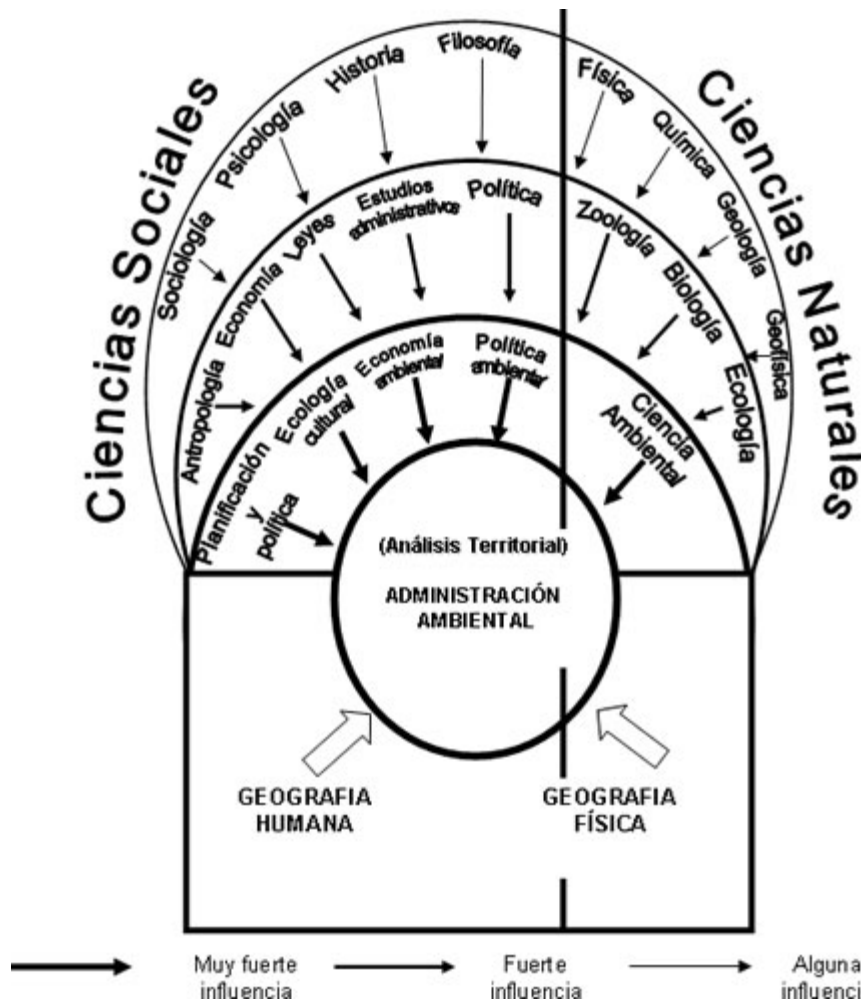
Ciencias Sociales

Ciencias Naturales

Sociología
Psicología
Historia
Filosofía
Física
Química
Geología
Geofísica

Antropología
Economía
Leyes
Estudios administrativos
Política
Zoología
Biología
Ecología

Planificación y política
Ecología cultural
Economía ambiental
Política ambiental
Ciencia Ambiental

(Análisis Territorial)
ADMINISTRACIÓN AMBIENTAL

GEOGRAFIA HUMANA

GEOGRAFIA FÍSICA

Muy fuerte influencia
Fuerte influencia
Alguna influenci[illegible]